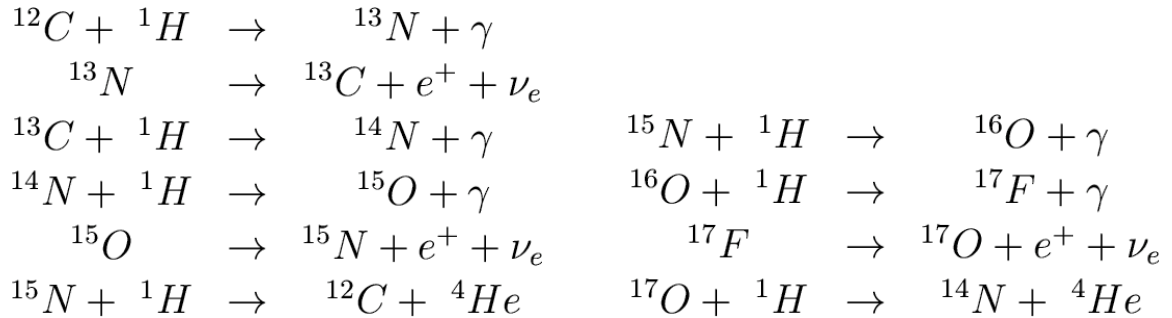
$^{12}C + {}^{1}H \rightarrow {}^{13}N + \gamma$
$^{13}N \rightarrow {}^{13}C + e^{+} + \nu_e$
$^{13}C + {}^{1}H \rightarrow {}^{14}N + \gamma$
$^{14}N + {}^{1}H \rightarrow {}^{15}O + \gamma$
$^{15}O \rightarrow {}^{15}N + e^{+} + \nu_e$
$^{15}N + {}^{1}H \rightarrow {}^{12}C + {}^{4}He$

$^{15}N + {}^{1}H \rightarrow {}^{16}O + \gamma$
$^{16}O + {}^{1}H \rightarrow {}^{17}F + \gamma$
$^{17}F \rightarrow {}^{17}O + e^{+} + \nu_e$
$^{17}O + {}^{1}H \rightarrow {}^{14}N + {}^{4}He$